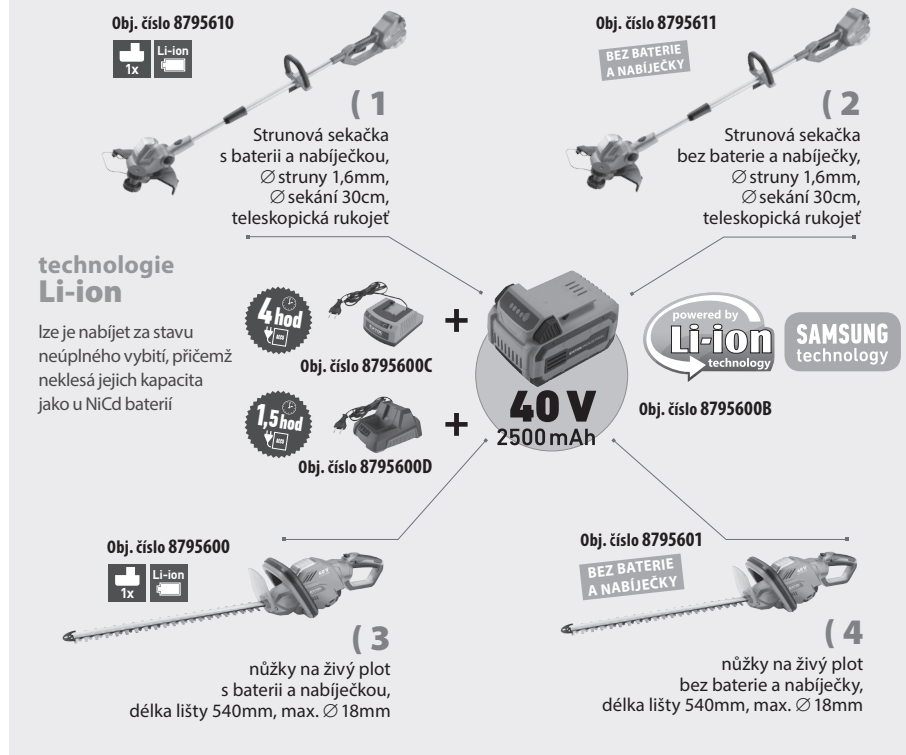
Obj. číslo 8795610

1x Li-ion

( 1

Strunová sekačka s baterii a nabíječkou, ∅ struny 1,6mm, ∅ sekání 30cm, teleskopická rukojeť

Obj. číslo 8795611

BEZ BATERIE A NABÍJEČKY

( 2

Strunová sekačka bez baterie a nabíječky, ∅ struny 1,6mm, ∅ sekání 30cm, teleskopická rukojeť

technologie Li-ion

lze je nabíjet za stavu neúplného vybití, přičemž neklesá jejich kapacita jako u NiCd baterií

4 hod

Obj. číslo 8795600C

1,5 hod

Obj. číslo 8795600D

+

+

40 V 2500 mAh

powered by Li-ion technology

SAMSUNG technology

Obj. číslo 8795600B

Obj. číslo 8795600

1x Li-ion

( 3

nůžky na živý plot s baterii a nabíječkou, délka lišty 540mm, max. ∅ 18mm

Obj. číslo 8795601

BEZ BATERIE A NABÍJEČKY

( 4

nůžky na živý plot bez baterie a nabíječky, délka lišty 540mm, max. ∅ 18mm